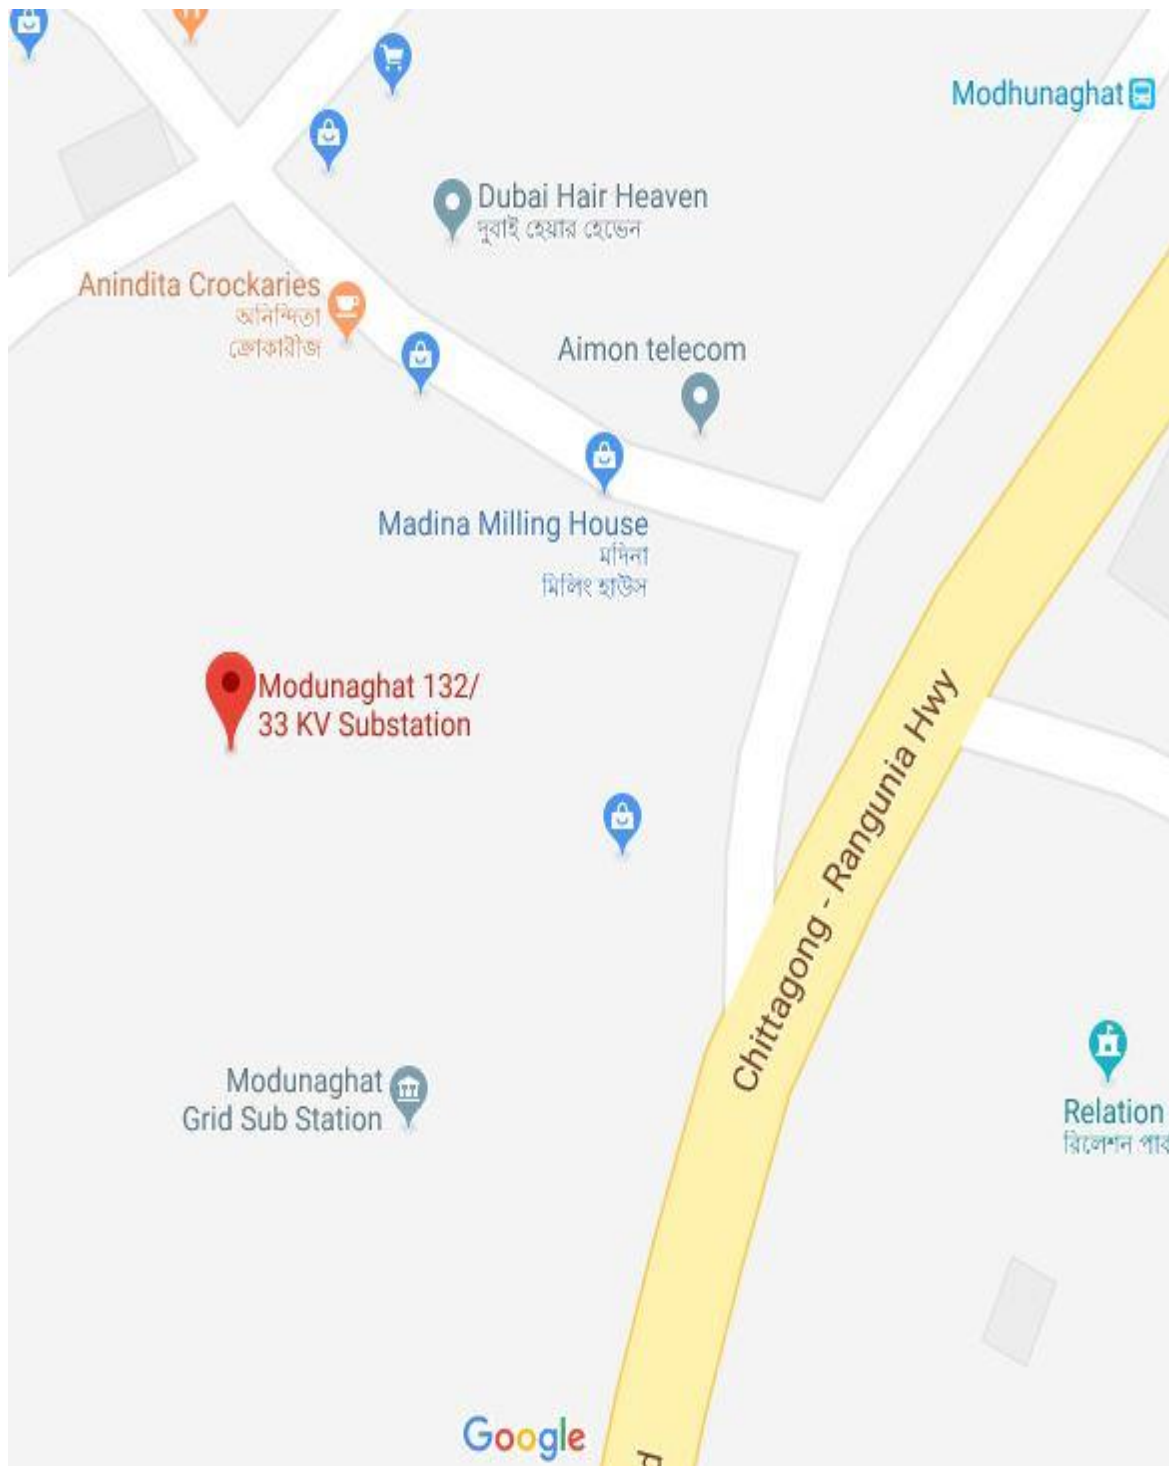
Modhunaghat

Dubai Hair Heaven
দুবাই হেয়ার হেভেন

Anindita Crockaries
অনিন্দিতা ক্রোকারীজ

Aimon telecom

Madina Milling House
মদিনা মিলিং হাউস

Modunaghat 132/ 33 KV Substation

Chittagong - Rangunia Hwy

Modunaghat Grid Sub Station

Relation
রিলেশন পা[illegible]

Google